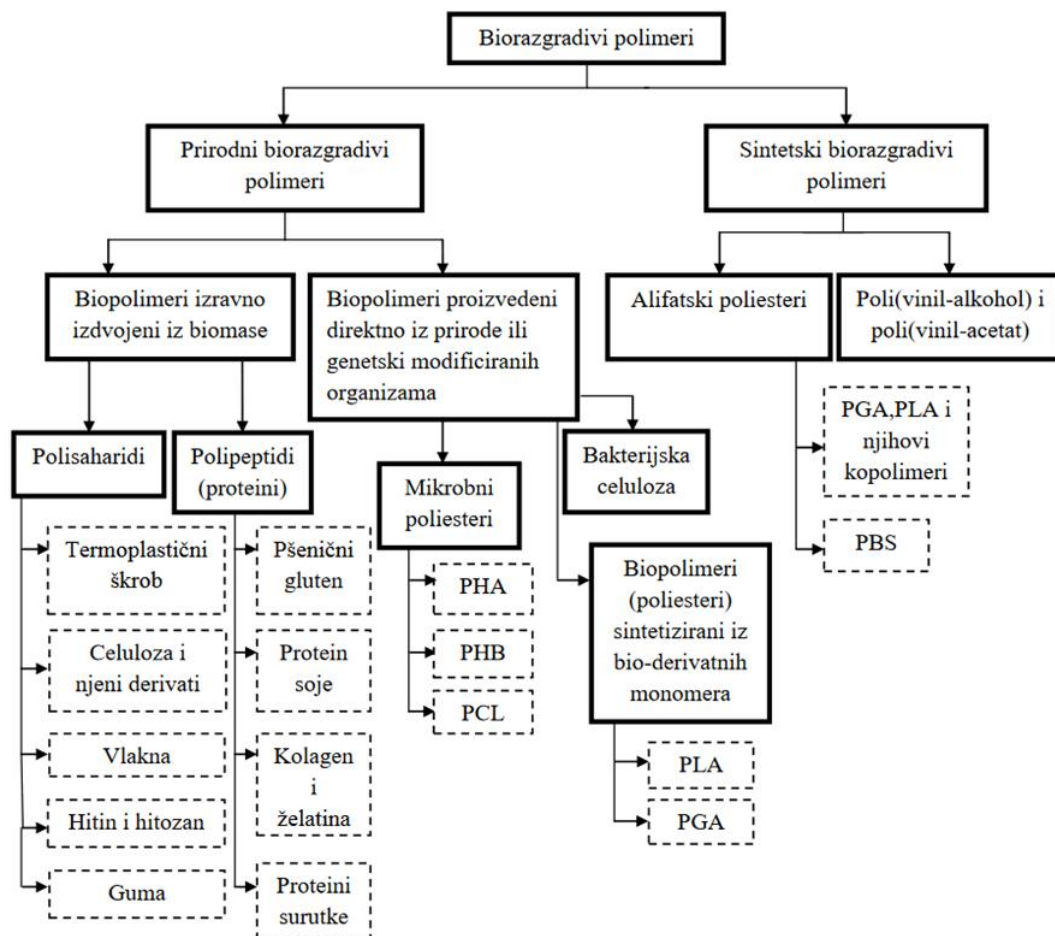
Biorazgradivi polimeri

Prirodni biorazgradivi polimeri

Sintetski biorazgradivi polimeri

Biopolimeri izravno izdvojeni iz biomase

Biopolimeri proizvedeni direktno iz prirode ili genetski modificiranih organizama

Alifatski poliesteri

Poli(vinil-alkohol) i poli(vinil-acetat)

PGA,PLA i njihovi kopolimeri

PBS

Polisaharidi

Polipeptidi (proteini)

Mikrobni poliesteri

Bakterijska celuloza

Termoplastični škrob

Celuloza i njeni derivati

Vlakna

Hitin i hitozan

Guma

Pšenični gluten

Protein soje

Kolagen i želatina

Proteini surutke

PHA

PHB

PCL

Biopolimeri (poliesteri) sintetizirani iz bio-derivatnih monomera

PLA

PGA